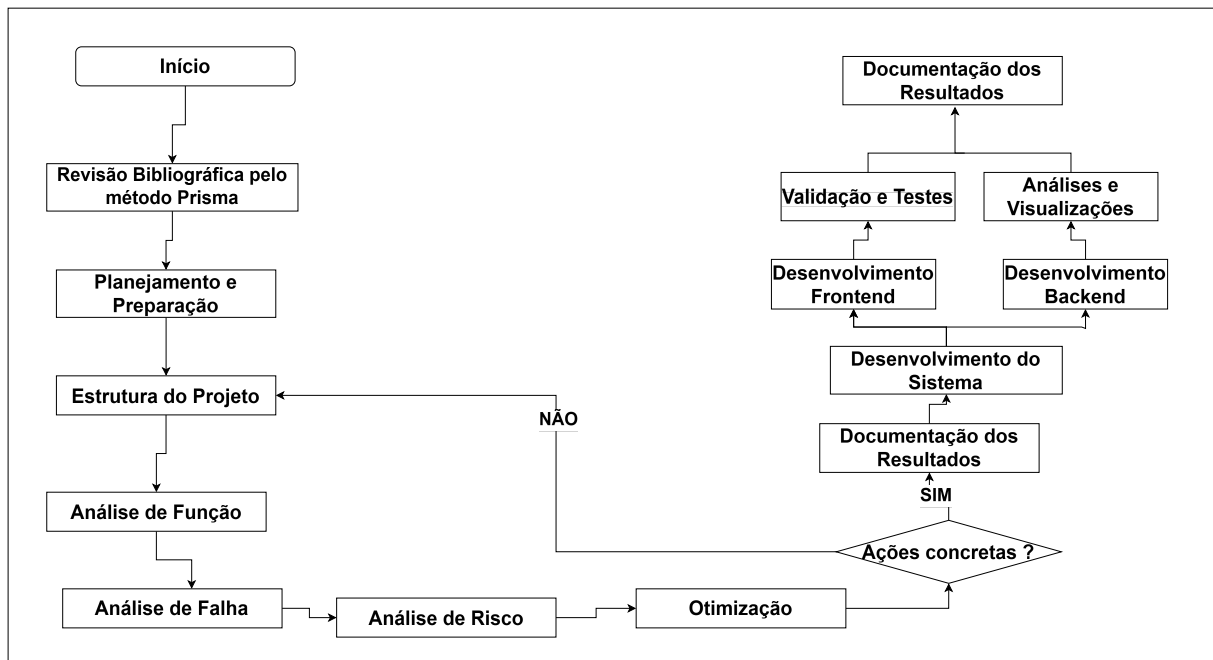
Início

Revisão Bibliográfica pelo método Prisma

Planejamento e Preparação

Estrutura do Projeto

Análise de Função

Análise de Falha

Análise de Risco

Otimização

Ações concretas ?

NÃO

SIM

Documentação dos Resultados

Desenvolvimento do Sistema

Desenvolvimento Frontend

Desenvolvimento Backend

Validação e Testes

Análises e Visualizações

Documentação dos Resultados